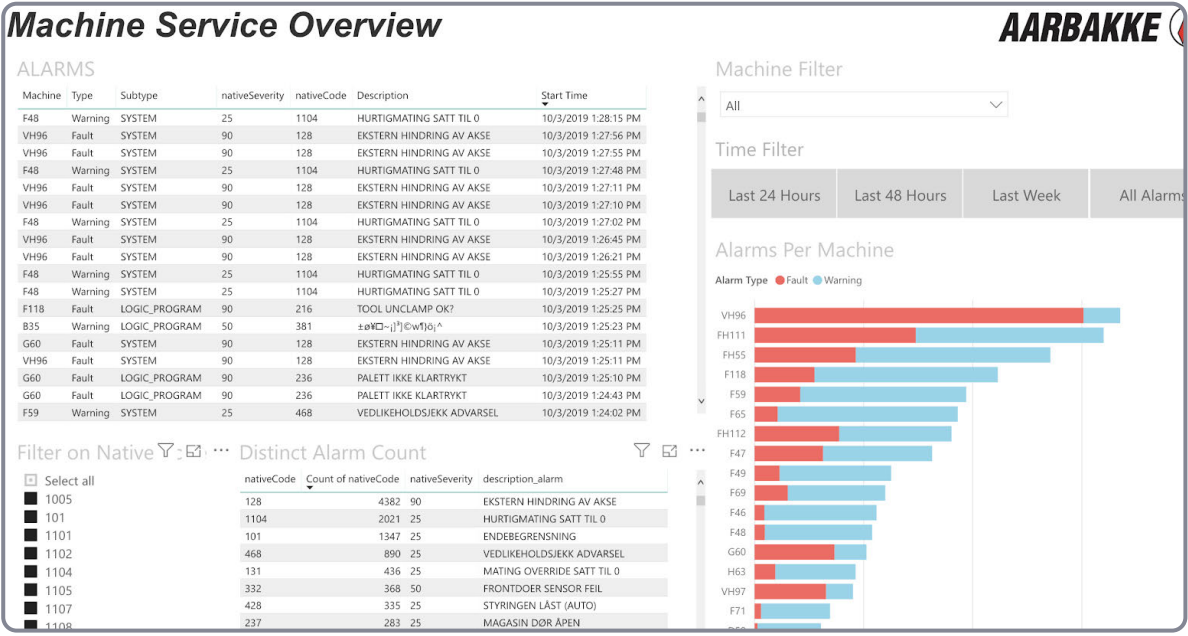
Machine Service Overview

AARBAKKE

ALARMS

| Machine | Type | Subtype | nativeSeverity | nativeCode | Description | Start Time |
|---|---|---|---|---|---|---|
| F48 | Warning | SYSTEM | 25 | 1104 | HURTIGMATING SATT TIL 0 | 10/3/2019 1:28:15 PM |
| VH96 | Fault | SYSTEM | 90 | 128 | EKSTERN HINDRING AV AKSE | 10/3/2019 1:27:56 PM |
| VH96 | Fault | SYSTEM | 90 | 128 | EKSTERN HINDRING AV AKSE | 10/3/2019 1:27:55 PM |
| F48 | Warning | SYSTEM | 25 | 1104 | HURTIGMATING SATT TIL 0 | 10/3/2019 1:27:48 PM |
| VH96 | Fault | SYSTEM | 90 | 128 | EKSTERN HINDRING AV AKSE | 10/3/2019 1:27:11 PM |
| VH96 | Fault | SYSTEM | 90 | 128 | EKSTERN HINDRING AV AKSE | 10/3/2019 1:27:10 PM |
| F48 | Warning | SYSTEM | 25 | 1104 | HURTIGMATING SATT TIL 0 | 10/3/2019 1:27:02 PM |
| VH96 | Fault | SYSTEM | 90 | 128 | EKSTERN HINDRING AV AKSE | 10/3/2019 1:26:45 PM |
| VH96 | Fault | SYSTEM | 90 | 128 | EKSTERN HINDRING AV AKSE | 10/3/2019 1:26:21 PM |
| F48 | Warning | SYSTEM | 25 | 1104 | HURTIGMATING SATT TIL 0 | 10/3/2019 1:25:55 PM |
| F48 | Warning | SYSTEM | 25 | 1104 | HURTIGMATING SATT TIL 0 | 10/3/2019 1:25:27 PM |
| F118 | Fault | LOGIC_PROGRAM | 90 | 216 | TOOL UNCLAMP OK? | 10/3/2019 1:25:25 PM |
| B35 | Warning | LOGIC_PROGRAM | 50 | 381 | ±ø¥□~¡]³]©w¶}ö¡^ | 10/3/2019 1:25:23 PM |
| G60 | Fault | SYSTEM | 90 | 128 | EKSTERN HINDRING AV AKSE | 10/3/2019 1:25:11 PM |
| VH96 | Fault | SYSTEM | 90 | 128 | EKSTERN HINDRING AV AKSE | 10/3/2019 1:25:11 PM |
| G60 | Fault | LOGIC_PROGRAM | 90 | 236 | PALETT IKKE KLARTRYKT | 10/3/2019 1:25:10 PM |
| G60 | Fault | LOGIC_PROGRAM | 90 | 236 | PALETT IKKE KLARTRYKT | 10/3/2019 1:24:43 PM |
| F59 | Warning | SYSTEM | 25 | 468 | VEDLIKEHOLDSJEKK ADVARSEL | 10/3/2019 1:24:02 PM |

Machine Filter
All

Time Filter
Last 24 Hours | Last 48 Hours | Last Week | All Alarms

Alarms Per Machine
Alarm Type ● Fault ● Warning
VH96
FH111
FH55
F118
F59
F65
FH112
F47
F49
F69
F46
F48
G60
H63
VH97
F71

Filter on Native
Select all
1005
101
1101
1102
1104
1105
1107
1108

Distinct Alarm Count

| nativeCode | Count of nativeCode | nativeSeverity | description_alarm |
|---|---|---|---|
| 128 | 4382 | 90 | EKSTERN HINDRING AV AKSE |
| 1104 | 2021 | 25 | HURTIGMATING SATT TIL 0 |
| 101 | 1347 | 25 | ENDEBEGRENSNING |
| 468 | 890 | 25 | VEDLIKEHOLDSJEKK ADVARSEL |
| 131 | 436 | 25 | MATING OVERRIDE SATT TIL 0 |
| 332 | 368 | 50 | FRONTDOER SENSOR FEIL |
| 428 | 335 | 25 | STYRINGEN LÅST (AUTO) |
| 237 | 283 | 25 | MAGASIN DØR ÅPEN |